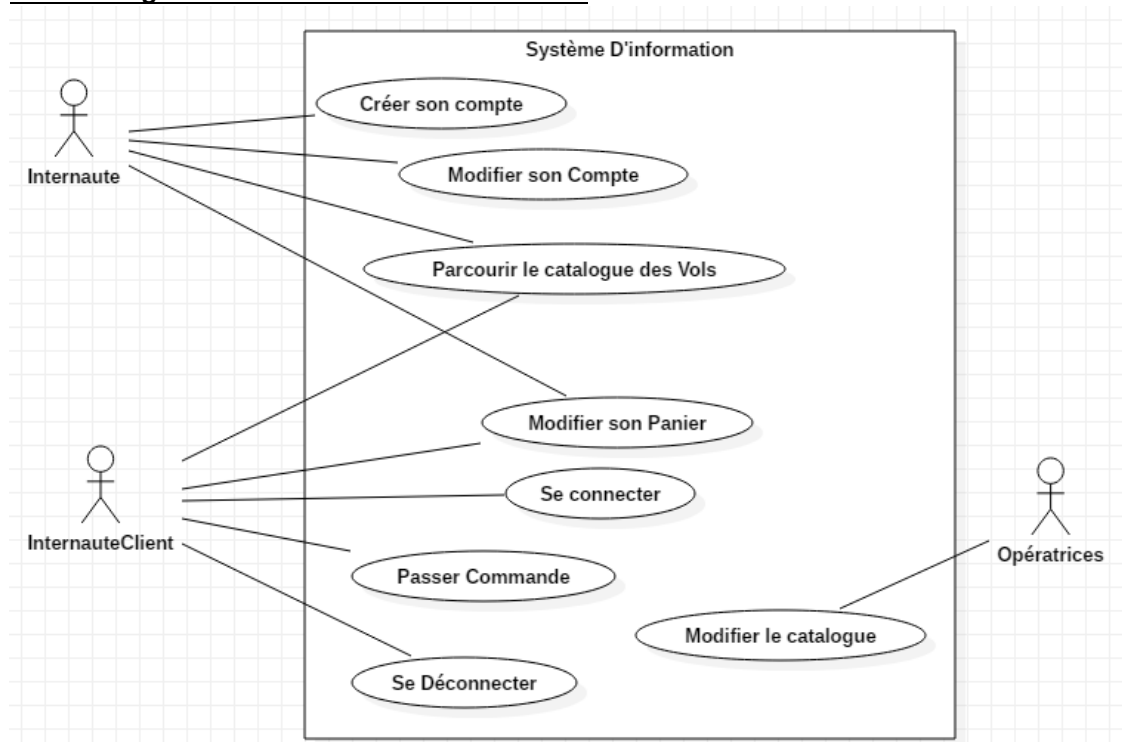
Système D'information

Internaute

Créer son compte

Modifier son Compte

Parcourir le catalogue des Vols

Modifier son Panier

InternauteClient

Se connecter

Passer Commande

Se Déconnecter

Opératrices

Modifier le catalogue